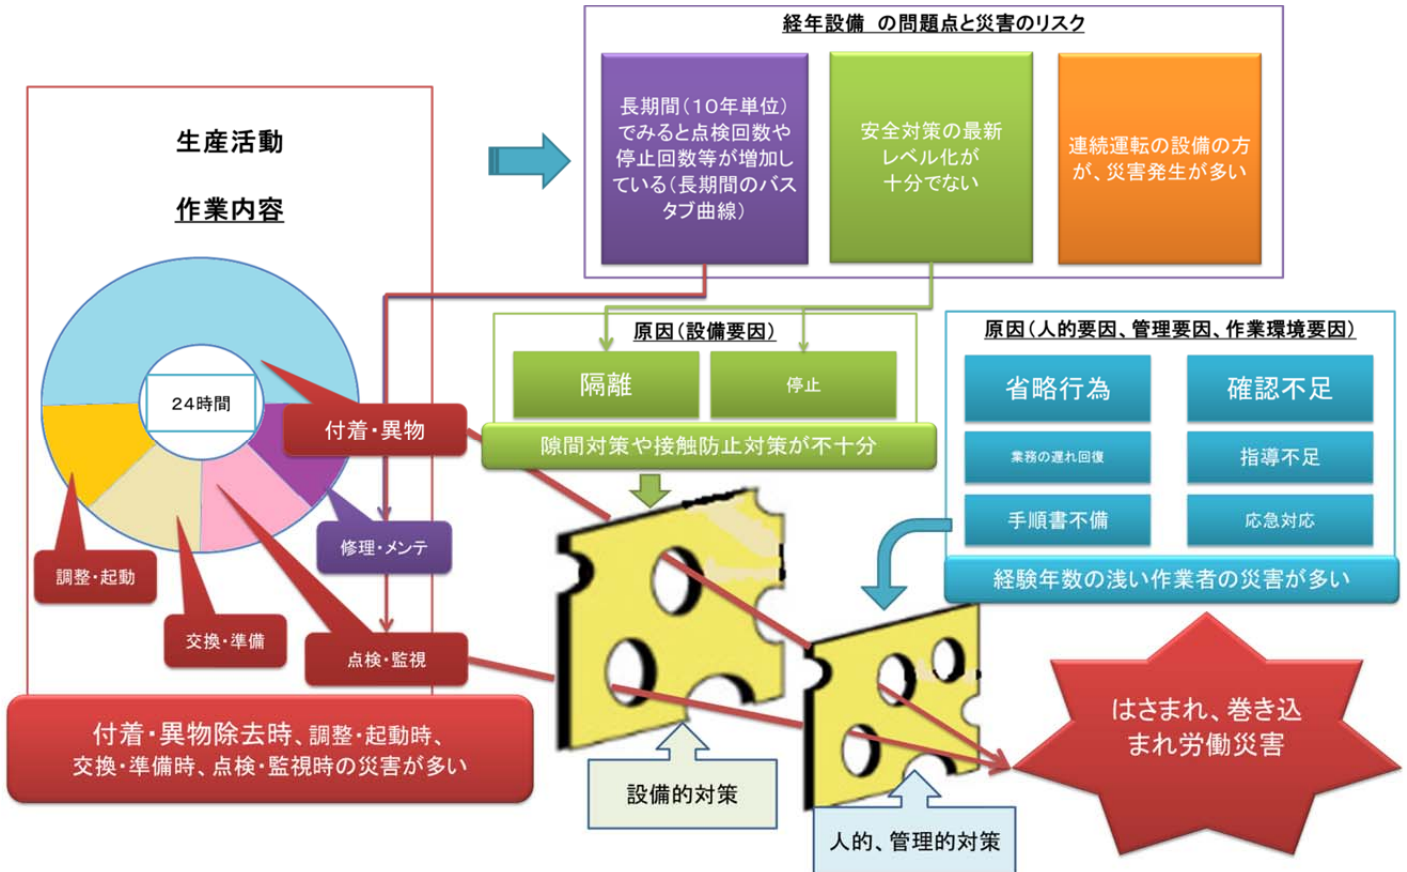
経年設備 の問題点と災害のリスク

長期間（10年単位）でみると点検回数や停止回数等が増加している（長期間のバスタブ曲線）

安全対策の最新レベル化が十分でない

連続運転の設備の方が、災害発生が多い

生産活動

作業内容

24時間

付着・異物

修理・メンテ

調整・起動

交換・準備

点検・監視

付着・異物除去時、調整・起動時、交換・準備時、点検・監視時の災害が多い

原因（設備要因）

隔離

停止

隙間対策や接触防止対策が不十分

原因（人的要因、管理要因、作業環境要因）

省略行為

確認不足

業務の遅れ回復

指導不足

手順書不備

応急対応

経験年数の浅い作業者の災害が多い

設備的対策

人的、管理的対策

はさまれ、巻き込まれ労働災害